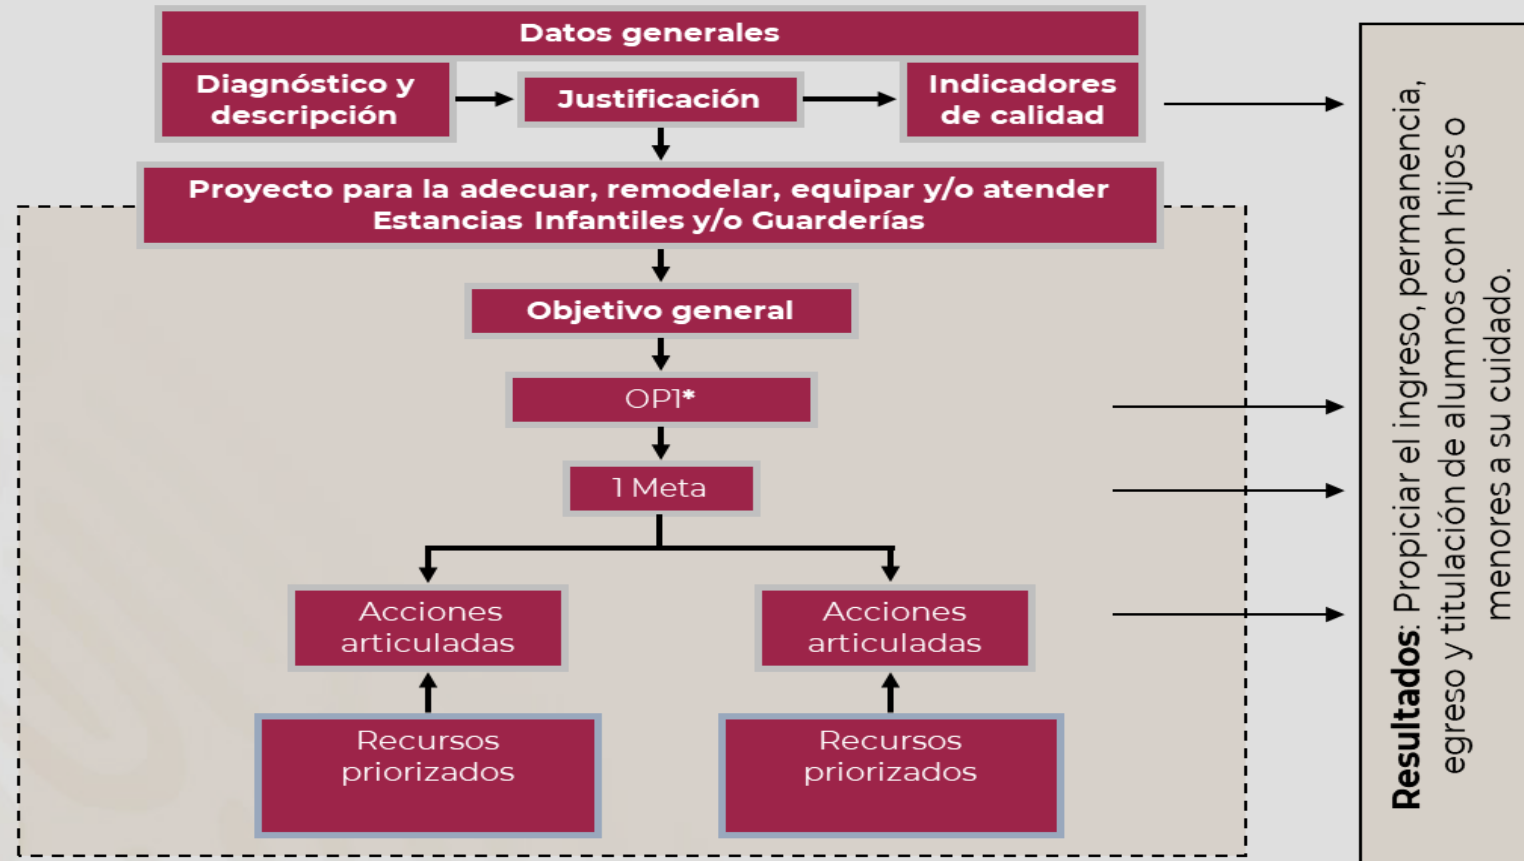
Datos generales

Diagnóstico y descripción

Justificación

Indicadores de calidad

Proyecto para la adecuar, remodelar, equipar y/o atender Estancias Infantiles y/o Guarderías

Objetivo general

OP1*

1 Meta

Acciones articuladas

Acciones articuladas

Recursos priorizados

Recursos priorizados

**Resultados**: Propiciar el ingreso, permanencia, egreso y titulación de alumnos con hijos o menores a su cuidado.